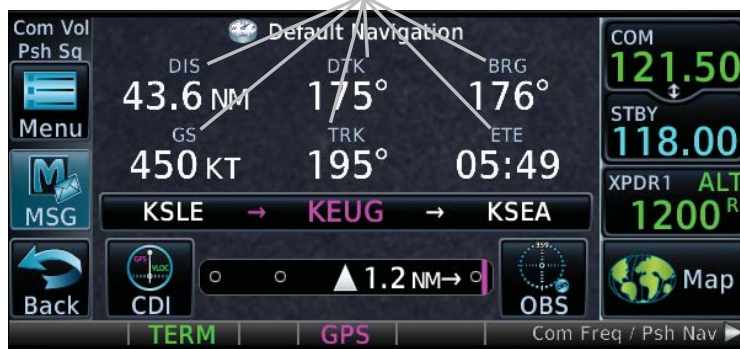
Com Vol
Psh Sq

Default Navigation

DIS
43.6 NM
DTK
175°
BRG
176°
GS
450 KT
TRK
195°
ETE
05:49

Menu

MSG

KSLE → KEUG → KSEA

Back

GPS VLOC
CDI

1.2 NM→

359
OBS

COM
121.50
STBY
118.00
XPDR1 ALT
1200 R

Map

TERM
GPS
Com Freq / Psh Nav